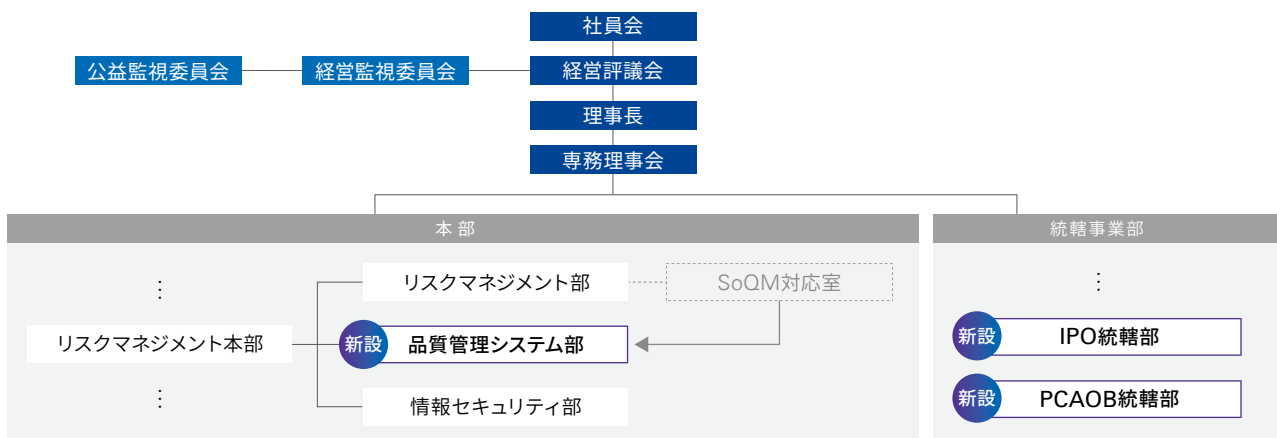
社員会

公益監視委員会

経営監視委員会

経営評議会

理事長

専務理事会

本 部

統轄事業部

⋮

リスクマネジメント本部

⋮

リスクマネジメント部

SoQM対応室

新設 品質管理システム部

情報セキュリティ部

⋮

新設 IPO統轄部

新設 PCAOB統轄部